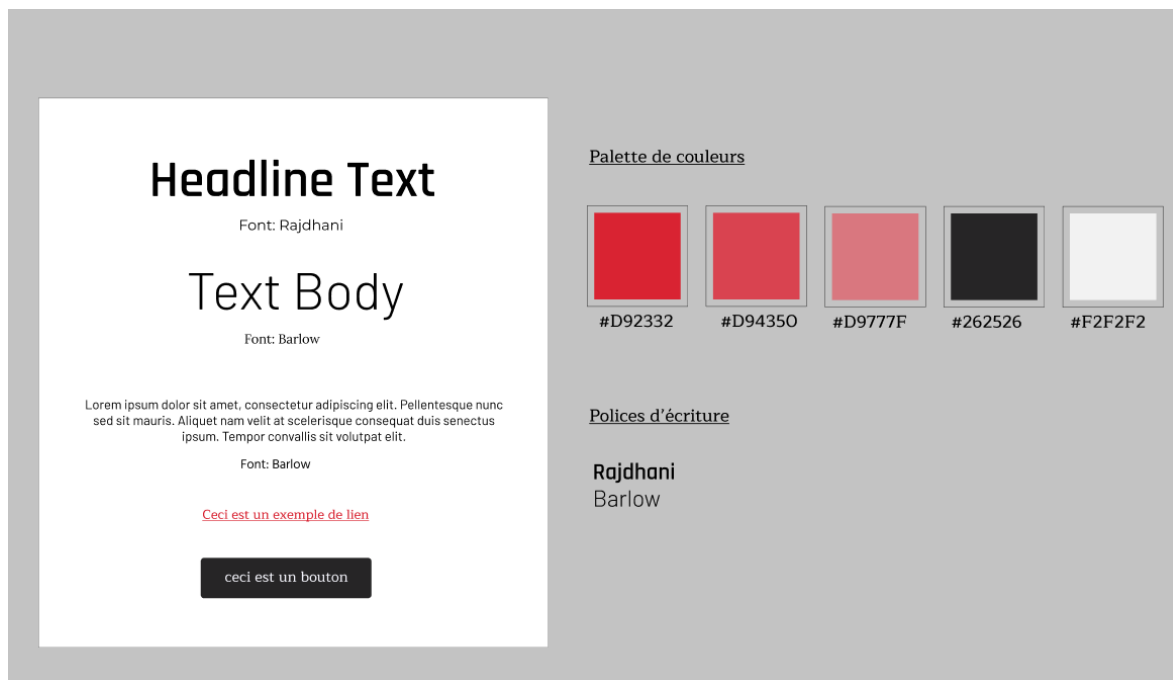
Headline Text

Font: Rajdhani

Text Body

Font: Barlow

Lorem ipsum dolor sit amet, consectetur adipiscing elit. Pellentesque nunc sed sit mauris. Aliquet nam velit at scelerisque consequat duis senectus ipsum. Tempor convallis sit volutpat elit.

Font: Barlow

Ceci est un exemple de lien

ceci est un bouton

Palette de couleurs

#D92332 #D94350 #D9777F #262526 #F2F2F2

Polices d'écriture

Rajdhani
Barlow